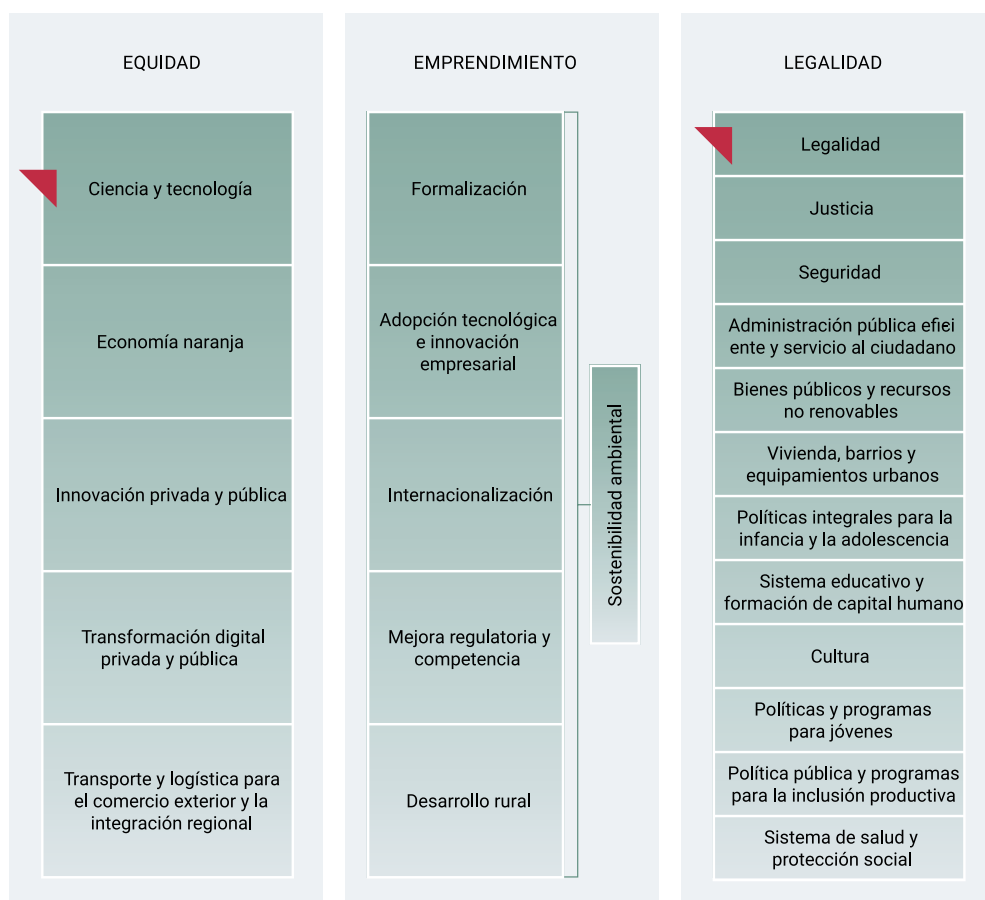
EQUIDAD

Ciencia y tecnología

Economía naranja

Innovación privada y pública

Transformación digital privada y pública

Transporte y logística para el comercio exterior y la integración regional

EMPRENDIMIENTO

Formalización

Adopción tecnológica e innovación empresarial

Internacionalización

Mejora regulatoria y competencia

Desarrollo rural

Sostenibilidad ambiental

LEGALIDAD

Legalidad

Justicia

Seguridad

Administración pública efiei ente y servicio al ciudadano

Bienes públicos y recursos no renovables

Vivienda, barrios y equipamientos urbanos

Políticas integrales para la infancia y la adolescencia

Sistema educativo y formación de capital humano

Cultura

Políticas y programas para jóvenes

Política pública y programas para la inclusión productiva

Sistema de salud y protección social